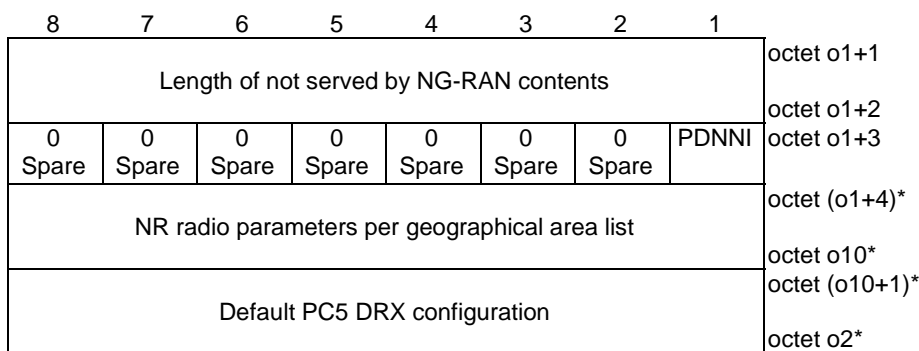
| 8 | 7 | 6 | 5 | 4 | 3 | 2 | 1 | |
|---|---|---|---|---|---|---|---|---|
| Length of not served by NG-RAN contents | | | | | | | | octet o1+1<br>octet o1+2 |
| 0<br>Spare | 0<br>Spare | 0<br>Spare | 0<br>Spare | 0<br>Spare | 0<br>Spare | 0<br>Spare | PDNNI | octet o1+3 |
| NR radio parameters per geographical area list | | | | | | | | octet (o1+4)*<br>octet o10* |
| Default PC5 DRX configuration | | | | | | | | octet (o10+1)*<br>octet o2* |